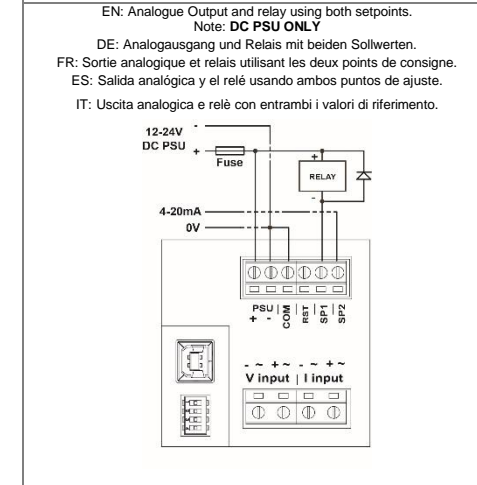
EN: Analogue Output and relay using both setpoints.
Note: **DC PSU ONLY**

DE: Analogausgang und Relais mit beiden Sollwerten.

FR: Sortie analogique et relais utilisant les deux points de consigne.

ES: Salida analógica y el relé usando ambos puntos de ajuste.

IT: Uscita analogica e relè con entrambi i valori di riferimento.

12-24V
DC PSU

-
+

Fuse

+
RELAY
-

4-20mA

0V

PSU
+ -

COM

RST

SP1

SP2

- ~ + ~
V input

- ~ + ~
I input